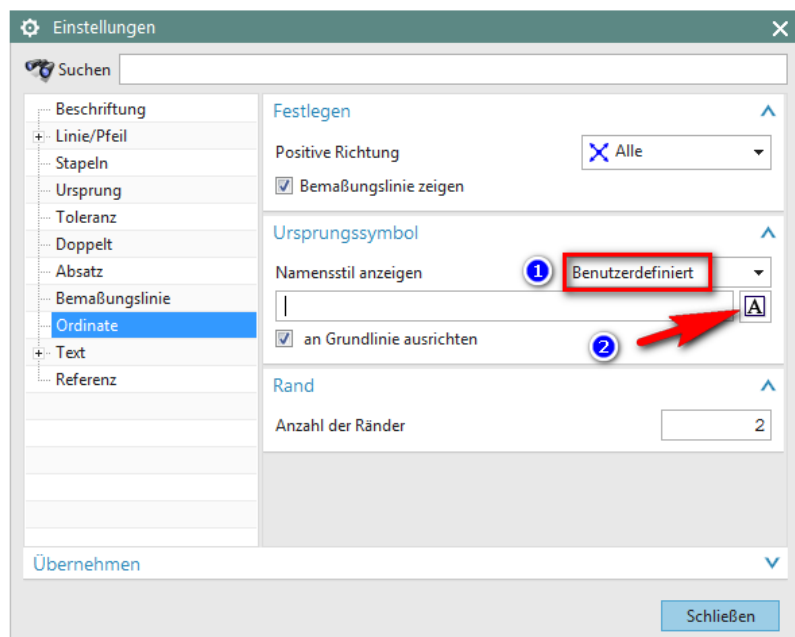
Einstellungen

Suchen

Beschriftung
Linie/Pfeil
Stapeln
Ursprung
Toleranz
Doppelt
Absatz
Bemaßungslinie
Ordinate
Text
Referenz

Festlegen

Positive Richtung
Alle
Bemaßungslinie zeigen

Ursprungssymbol

Namensstil anzeigen
1
Benutzerdefiniert
A
an Grundlinie ausrichten
2

Rand

Anzahl der Ränder
2

Übernehmen

Schließen